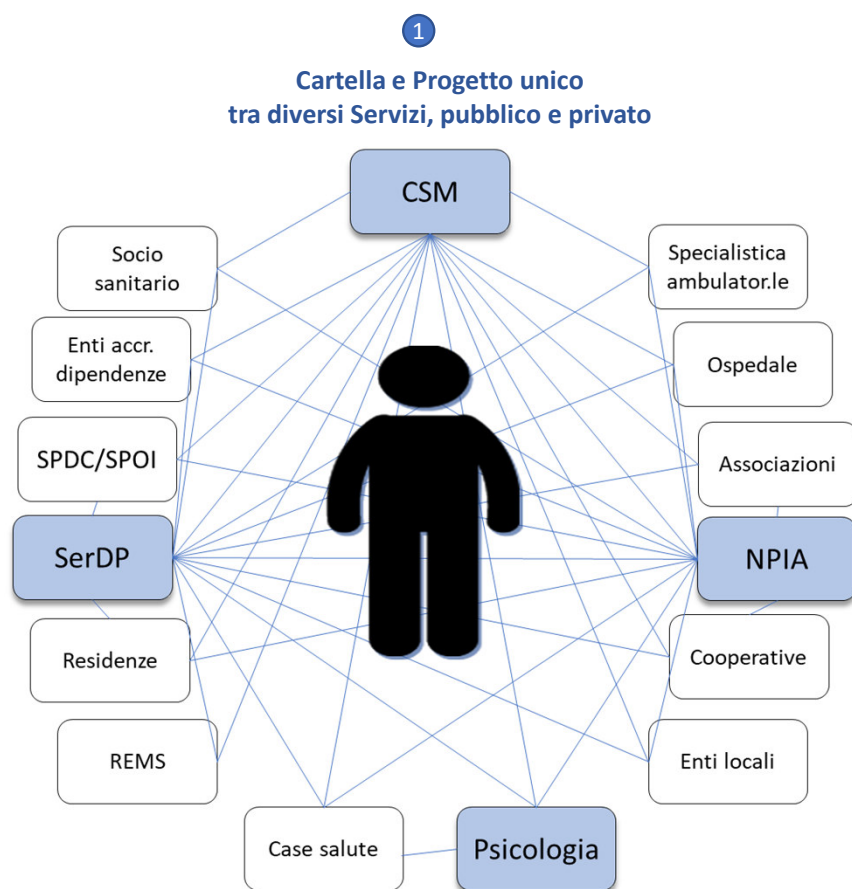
1

Cartella e Progetto unico
tra diversi Servizi, pubblico e privato

CSM

Socio sanitario

Specialistica ambulator.le

Enti accr. dipendenze

Ospedale

SPDC/SPOI

Associazioni

SerDP

NPIA

Residenze

Cooperative

REMS

Enti locali

Case salute

Psicologia